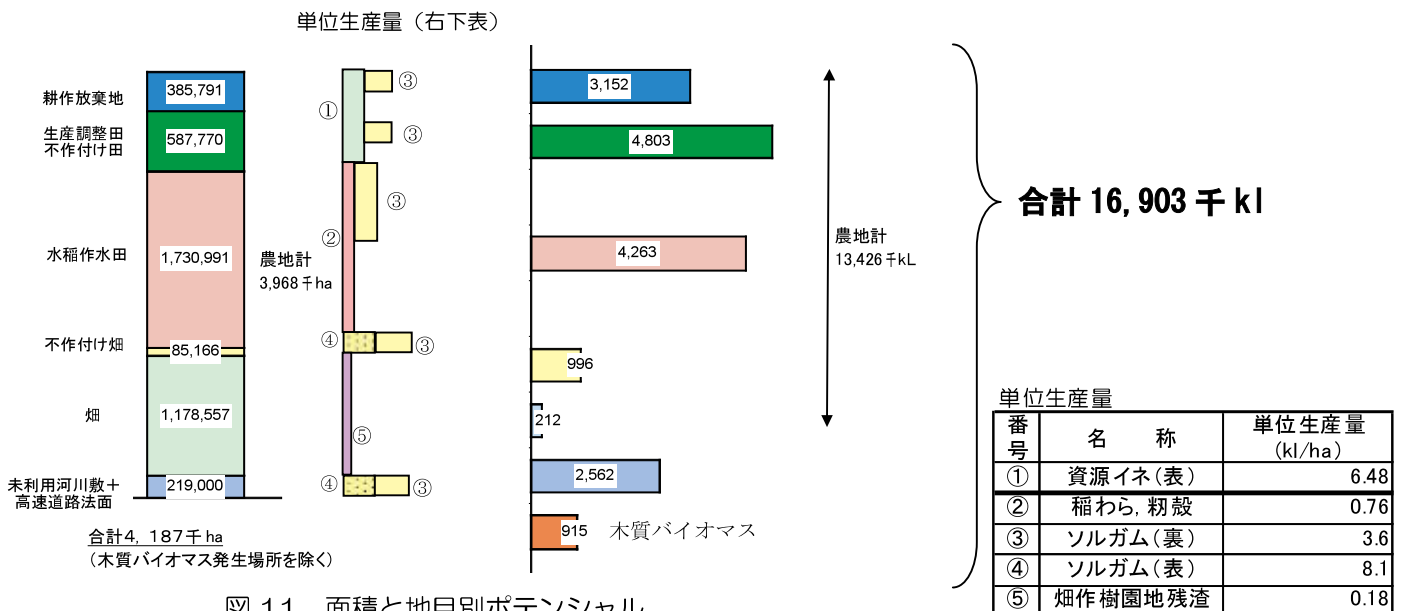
単位生産量（右下表）

耕作放棄地
385,791
生産調整田 不作付け田
587,770
水稲作水田
1,730,991
不作付け畑
85,166
畑
1,178,557
未利用河川敷＋高速道路法面
219,000

合計4，187千ha
（木質バイオマス発生場所を除く）

農地計
3,968千ha

①
③
③
③
②
④
③
⑤
④
③

3,152
4,803
4,263
996
212
2,562
915
木質バイオマス

農地計
13,426千kL

合計 16,903 千 kl

単位生産量

| 番号 | 名　称 | 単位生産量（kl/ha） |
|---|---|---|
| ① | 資源イネ（表） | 6.48 |
| ② | 稲わら，籾殻 | 0.76 |
| ③ | ソルガム（裏） | 3.6 |
| ④ | ソルガム（表） | 8.1 |
| ⑤ | 畑作樹園地残渣 | 0.18 |

図 11　面積と地目別ポテンシャル